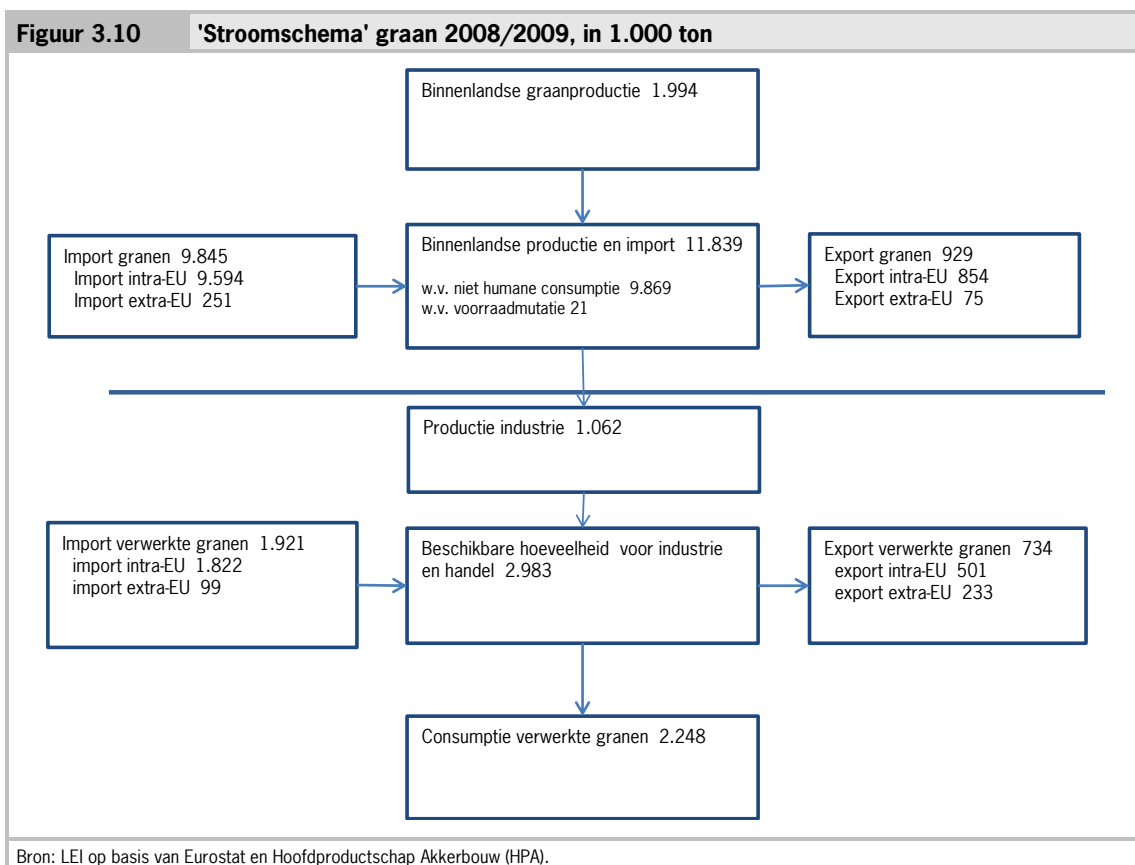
Figuur 3.10 'Stroomschema' graan 2008/2009, in 1.000 ton

Binnenlandse graanproductie 1.994

Import granen 9.845
Import intra-EU 9.594
Import extra-EU 251

Binnenlandse productie en import 11.839
w.v. niet humane consumptie 9.869
w.v. voorraadmutatie 21

Export granen 929
Export intra-EU 854
Export extra-EU 75

Productie industrie 1.062

Import verwerkte granen 1.921
import intra-EU 1.822
import extra-EU 99

Beschikbare hoeveelheid voor industrie en handel 2.983

Export verwerkte granen 734
export intra-EU 501
export extra-EU 233

Consumptie verwerkte granen 2.248

Bron: LEI op basis van Eurostat en Hoofdproductschap Akkerbouw (HPA).